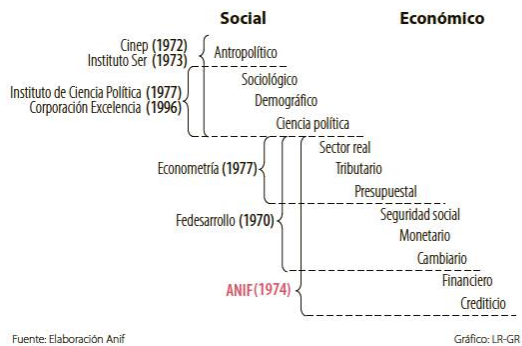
Social

Económico

Cinep (1972)
Instituto Ser (1973)

Antropolítico

Instituto de Ciencia Política (1977)
Corporación Excelencia (1996)

Sociológico
Demográfico
Ciencia política

Econometría (1977)

Sector real
Tributario
Presupuestal

Fedesarrollo (1970)

Seguridad social
Monetario
Cambiario

ANIF (1974)

Financiero
Crediticio

Fuente: Elaboración Anif

Gráfico: LR-GR